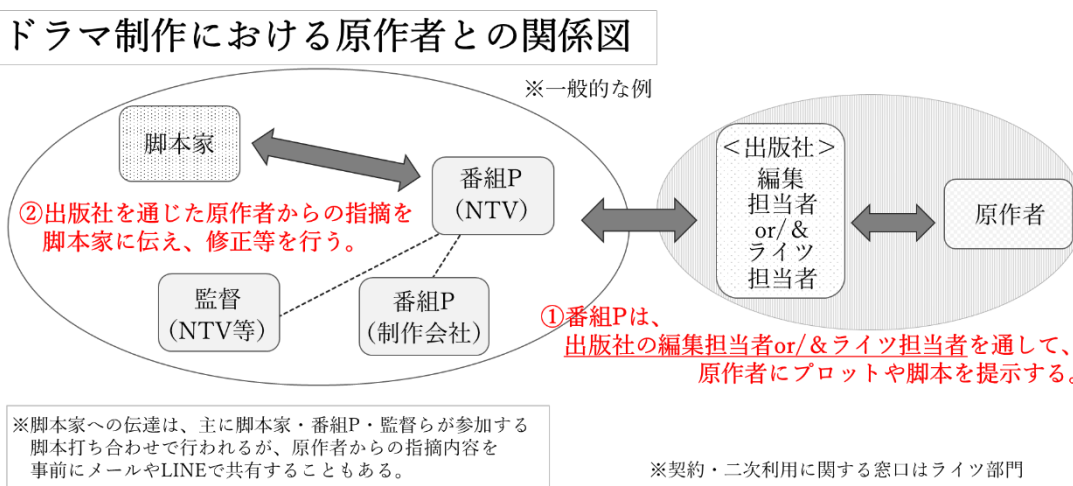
ドラマ制作における原作者との関係図

※一般的な例

脚本家

番組P
(NTV)

②出版社を通じた原作者からの指摘を
脚本家に伝え、修正等を行う。

監督
(NTV等)

番組P
(制作会社)

＜出版社＞
編集
担当者
or/＆
ライツ
担当者

原作者

①番組Pは、
出版社の編集担当者or/＆ライツ担当者を通して、
原作者にプロットや脚本を提示する。

※脚本家への伝達は、主に脚本家・番組P・監督らが参加する
脚本打ち合わせで行われるが、原作者からの指摘内容を
事前にメールやLINEで共有することもある。

※契約・二次利用に関する窓口はライツ部門